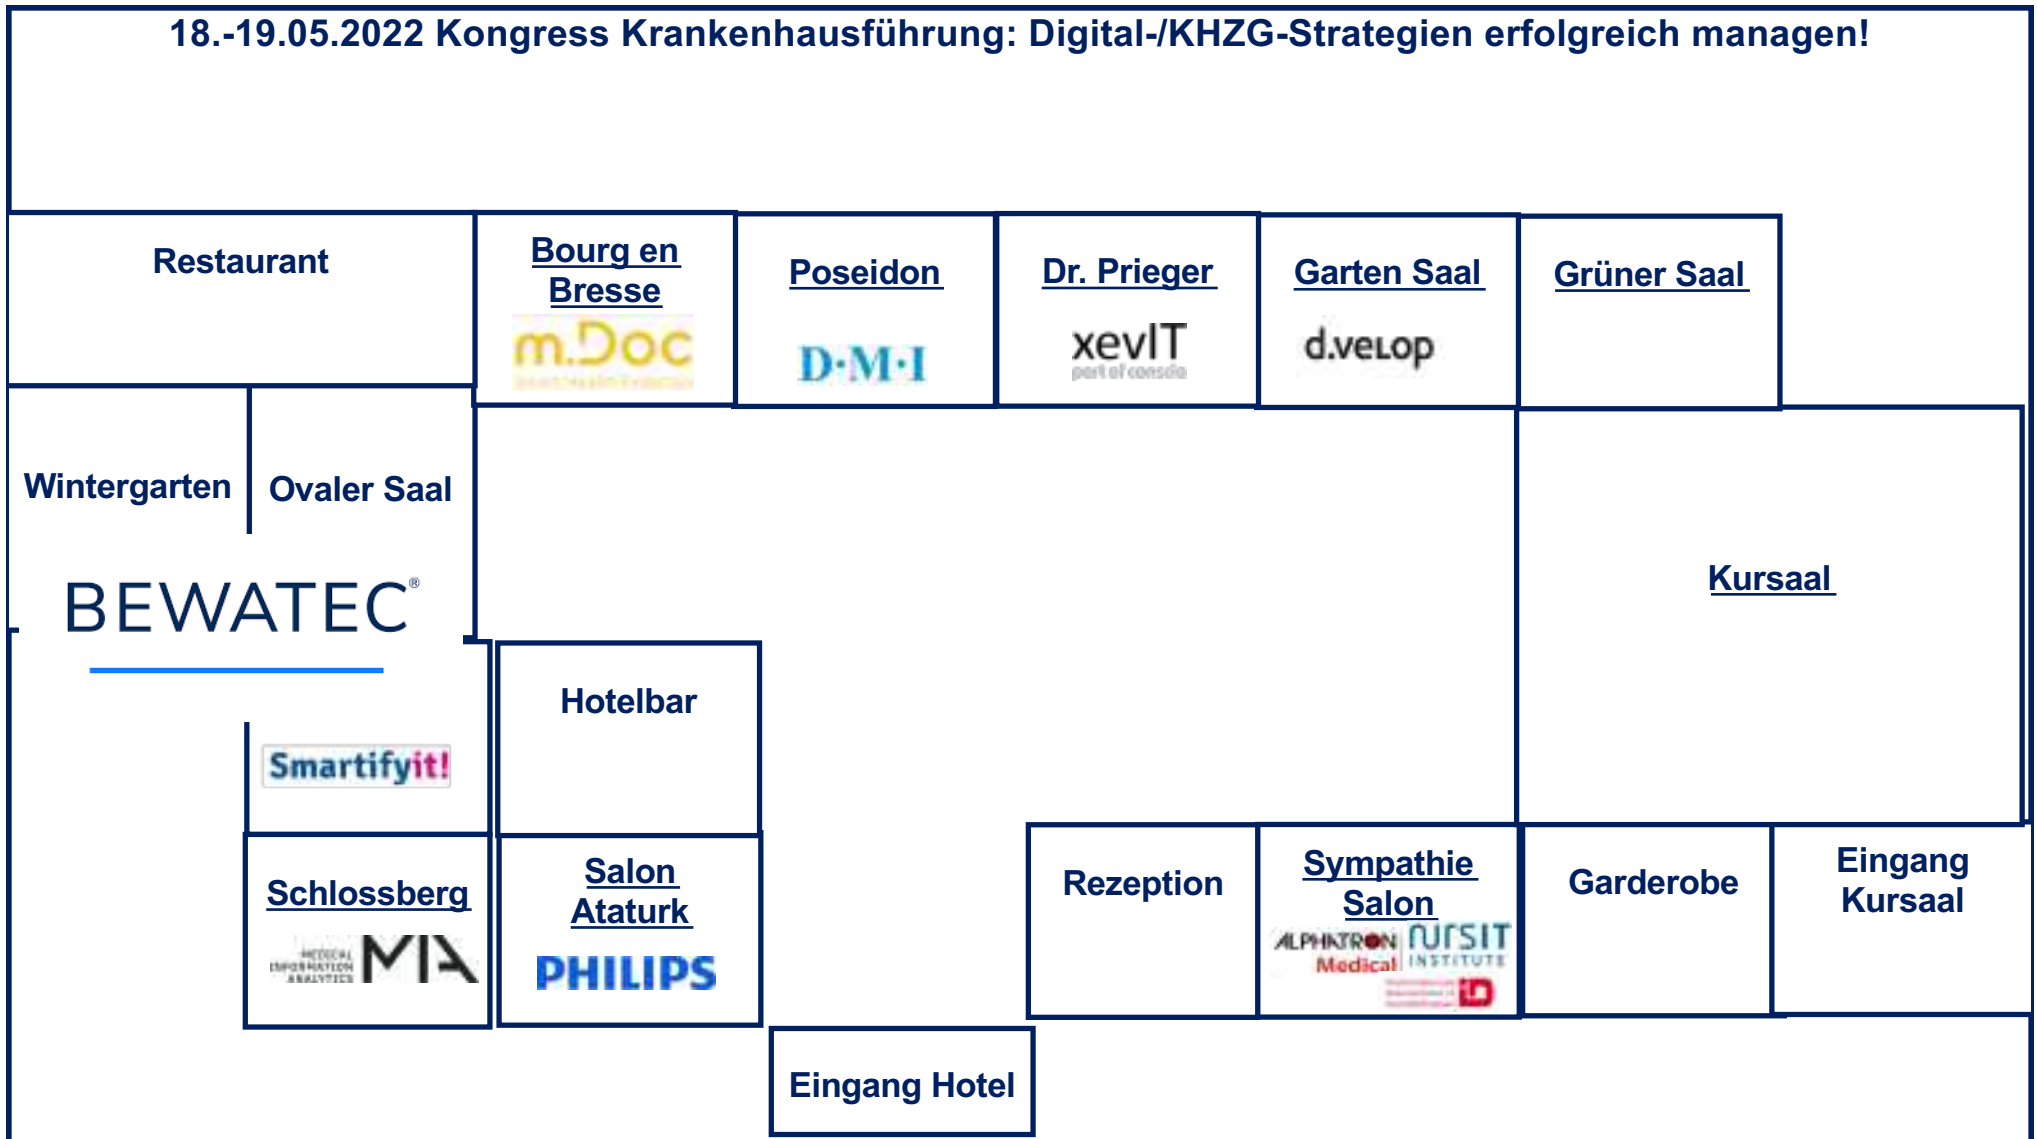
18.-19.05.2022 Kongress Krankenhausführung: Digital-/KHZG-Strategien erfolgreich managen!

Restaurant

Bourg en Bresse

m.Doc

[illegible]

Poseidon

D·M·I

Dr. Prieger

xevIT

part of conscia

Garten Saal

d.velop

Grüner Saal

Wintergarten

Ovaler Saal

BEWATEC®

Kursaal

Hotelbar

Smartifyit!

Schlossberg

MEDICAL INFORMATION ANALYTICS

MIA

Salon Ataturk

PHILIPS

Rezeption

Sympathie Salon

ALPHATRON Medical

nursIT INSTITUTE

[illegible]

Garderobe

Eingang Kursaal

Eingang Hotel